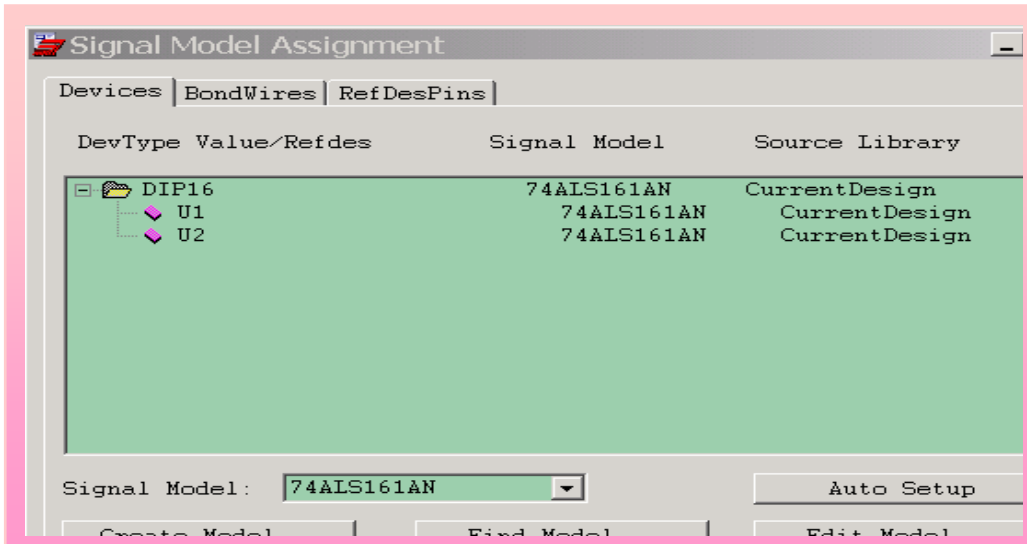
Signal Model Assignment

Devices | BondWires | RefDesPins

DevType Value/Refdes Signal Model Source Library

DIP16 74ALS161AN CurrentDesign
U1 74ALS161AN CurrentDesign
U2 74ALS161AN CurrentDesign

Signal Model: 74ALS161AN

Auto Setup

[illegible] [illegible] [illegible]